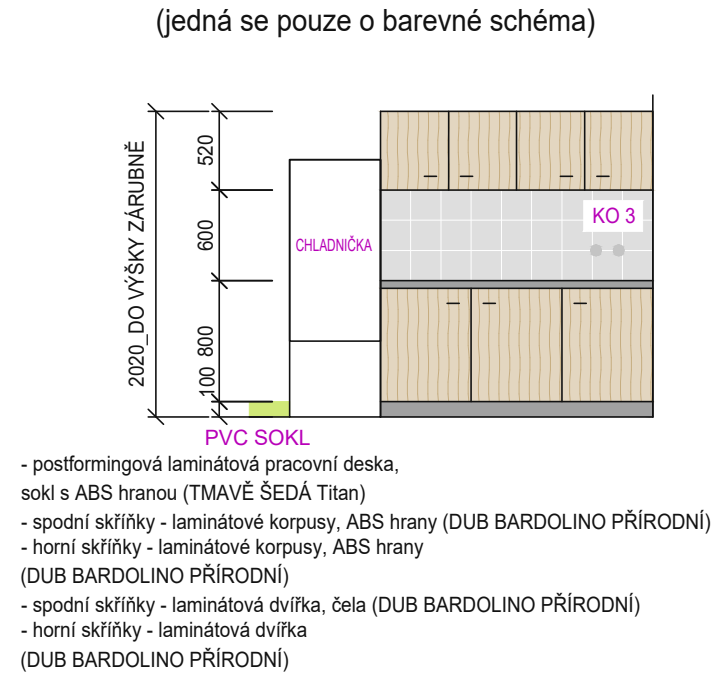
(jedná se pouze o barevné schéma)

2020_DO VÝŠKY ZÁRUBNĚ

520

600

800

100

CHLADNIČKA

KO 3

PVC SOKL

- postformingová laminátová pracovní deska, sokl s ABS hranou (TMAVĚ ŠEDÁ Titan)
- spodní skříňky - laminátové korpusy, ABS hrany (DUB BARDOLINO PŘÍRODNÍ)
- horní skříňky - laminátové korpusy, ABS hrany (DUB BARDOLINO PŘÍRODNÍ)
- spodní skříňky - laminátová dvířka, čela (DUB BARDOLINO PŘÍRODNÍ)
- horní skříňky - laminátová dvířka (DUB BARDOLINO PŘÍRODNÍ)